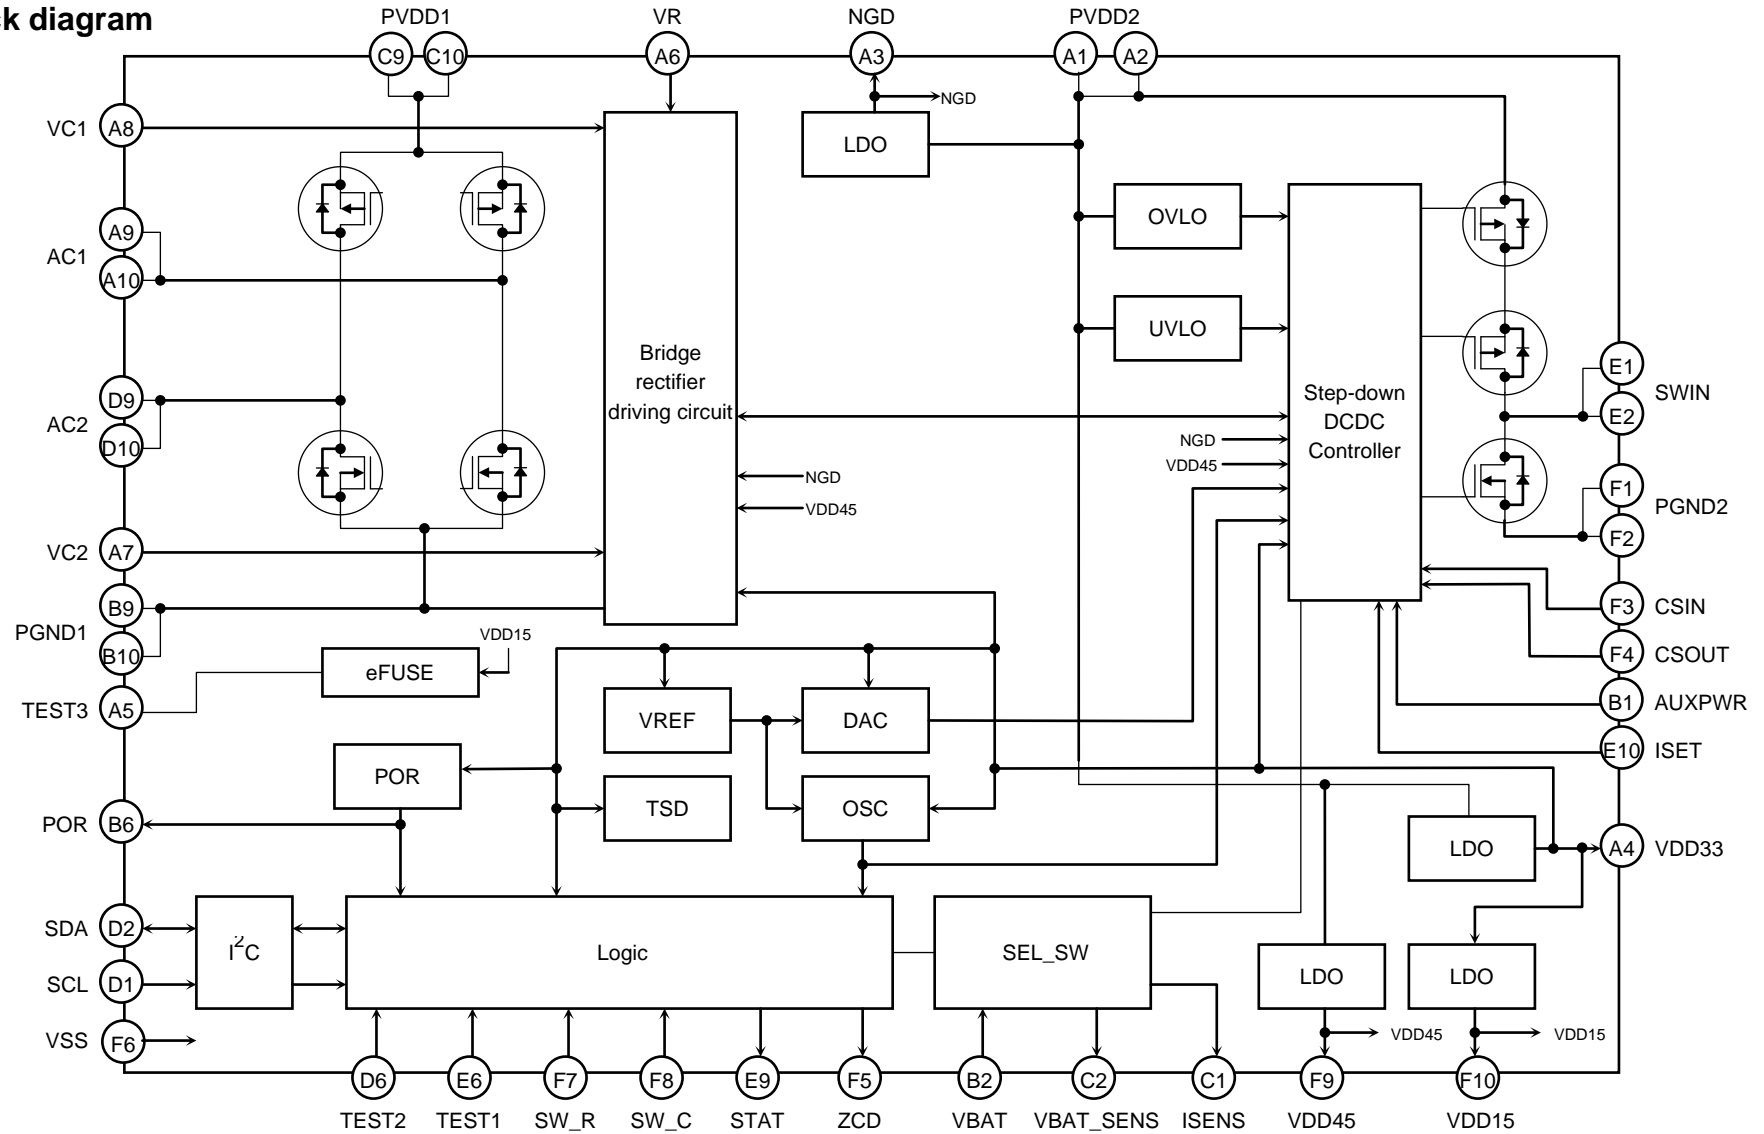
k diagram

PVDD1
C9
C10
VR
A6
NGD
A3
NGD
PVDD2
A1
A2

VC1
A8
AC1
A9
A10
AC2
D9
D10
VC2
A7
PGND1
B9
B10
TEST3
A5
POR
B6
SDA
D2
SCL
D1
VSS
F6

LDO
OVLO
UVLO
Bridge rectifier driving circuit
NGD
VDD45
Step-down DCDC Controller
NGD
VDD45

E1
E2
SWIN
F1
F2
PGND2
F3
CSIN
F4
CSOUT
B1
AUXPWR
E10
ISET
A4
VDD33

VDD15
eFUSE
VREF
DAC
POR
TSD
OSC
LDO
$I^2C$
Logic
SEL_SW
LDO
LDO
VDD45
VDD15

D6
TEST2
E6
TEST1
F7
SW_R
F8
SW_C
E9
STAT
F5
ZCD
B2
VBAT
C2
VBAT_SENS
C1
ISENS
F9
VDD45
F10
VDD15